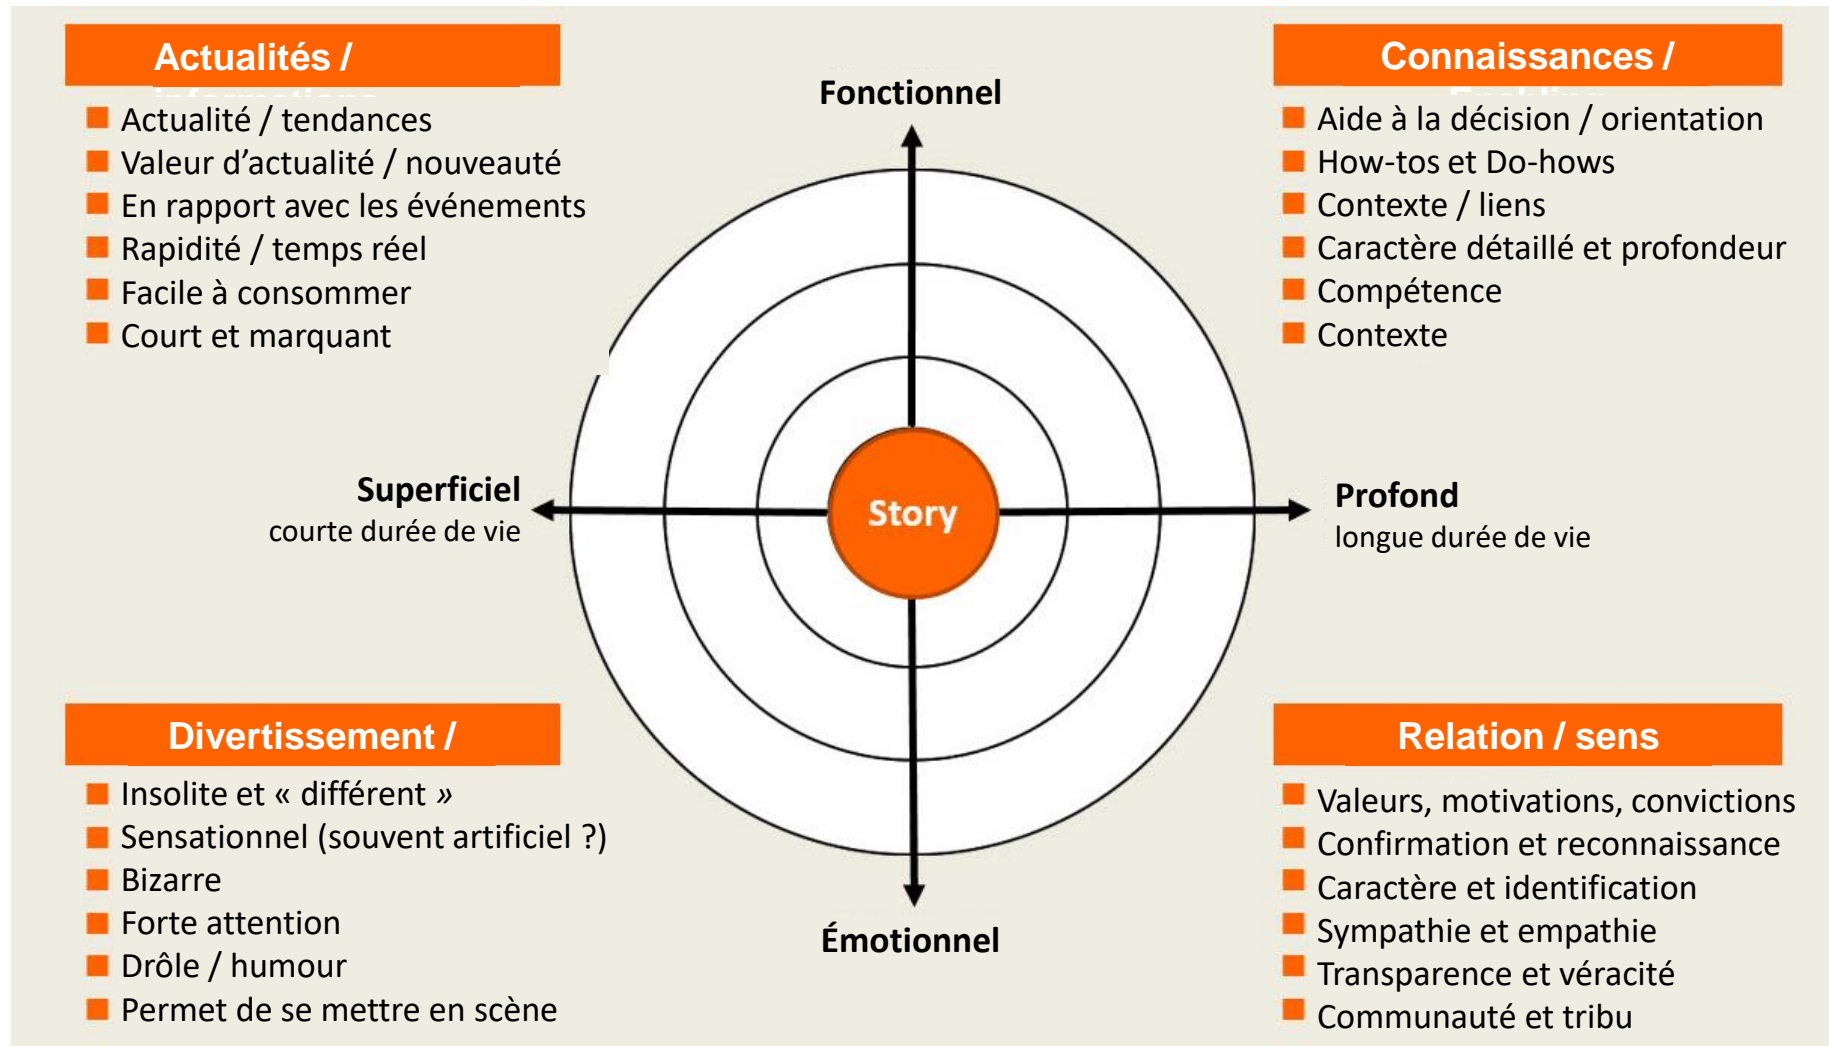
Actualités / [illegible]

Actualité / tendances
Valeur d'actualité / nouveauté
En rapport avec les événements
Rapidité / temps réel
Facile à consommer
Court et marquant

Fonctionnel

Connaissances / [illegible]

Aide à la décision / orientation
How-tos et Do-hows
Contexte / liens
Caractère détaillé et profondeur
Compétence
Contexte

Superficiel
courte durée de vie

Story

Profond
longue durée de vie

Divertissement /

Insolite et « différent »
Sensationnel (souvent artificiel ?)
Bizarre
Forte attention
Drôle / humour
Permet de se mettre en scène

Émotionnel

Relation / sens

Valeurs, motivations, convictions
Confirmation et reconnaissance
Caractère et identification
Sympathie et empathie
Transparence et véracité
Communauté et tribu